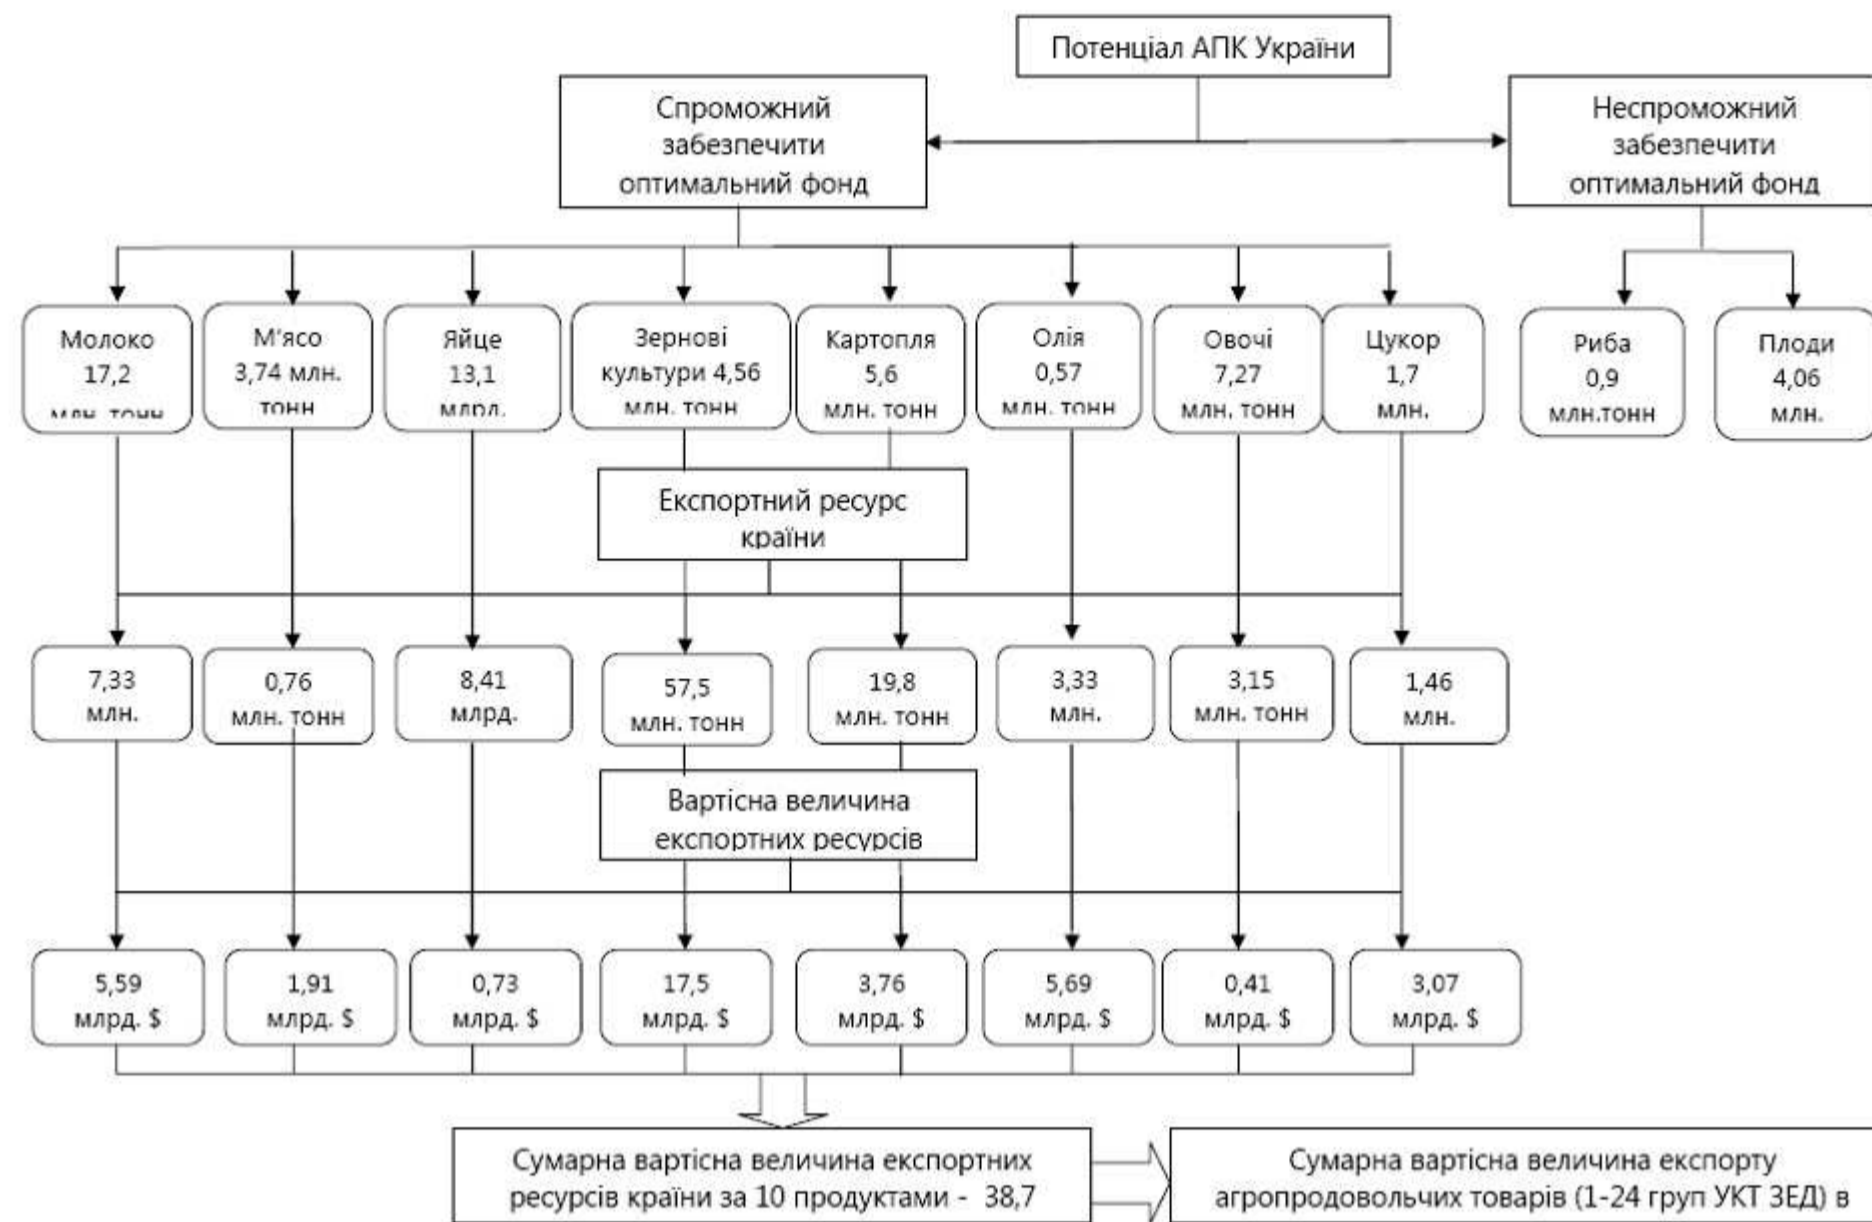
Потенціал АПК України

Спроможний забезпечити оптимальний фонд

Неспроможний забезпечити оптимальний фонд

Молоко 17,2 млн. тонн

М'ясо 3,74 млн. тонн

Яйце 13,1 млрд.

Зернові культури 4,56 млн. тонн

Картопля 5,6 млн. тонн

Олія 0,57 млн. тонн

Овочі 7,27 млн. тонн

Цукор 1,7 млн.

Риба 0,9 млн.тонн

Плоди 4,06 млн.

Експортний ресурс країни

7,33 млн.

0,76 млн. тонн

8,41 млрд.

57,5 млн. тонн

19,8 млн. тонн

3,33 млн.

3,15 млн. тонн

1,46 млн.

Вартісна величина експортних ресурсів

5,59 млрд. $

1,91 млрд. $

0,73 млрд. $

17,5 млрд. $

3,76 млрд. $

5,69 млрд. $

0,41 млрд. $

3,07 млрд. $

Сумарна вартісна величина експортних ресурсів країни за 10 продуктами - 38,7

Сумарна вартісна величина експорту агропродовольчих товарів (1-24 груп УКТ ЗЕД) в